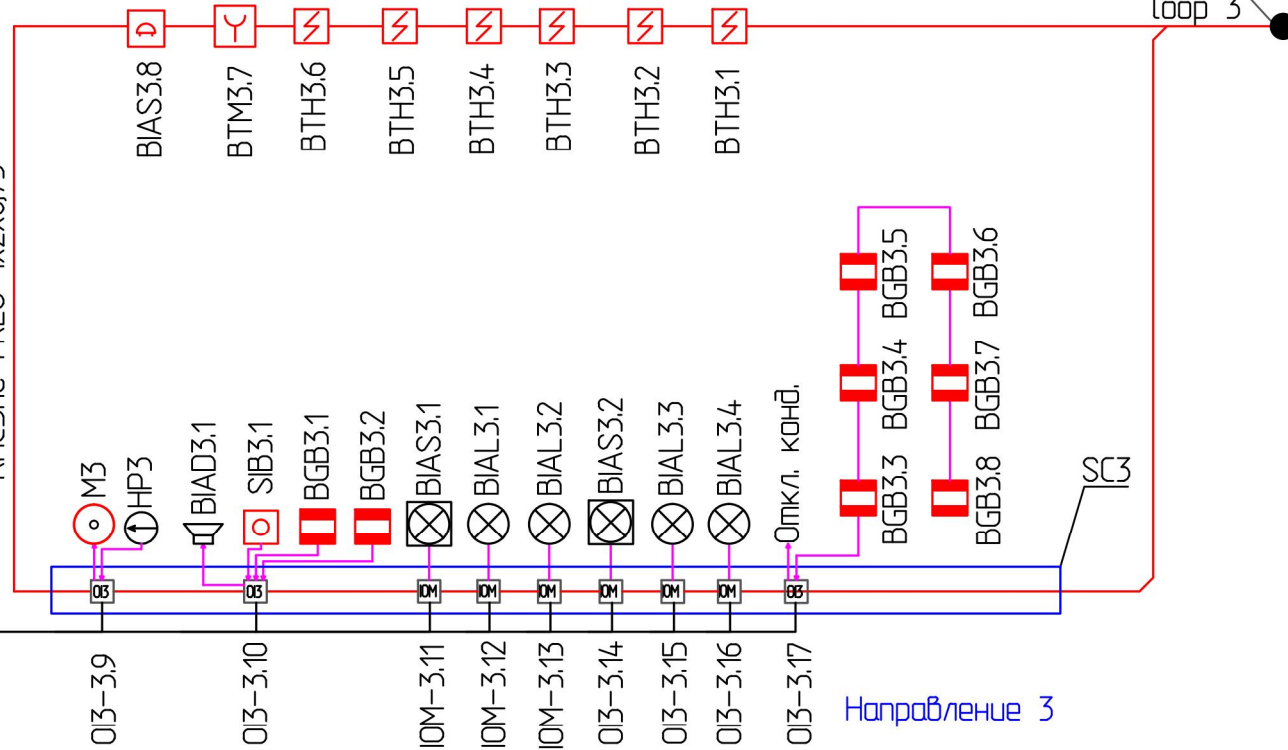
loop 3

BIAS3.8
BTM3.7
BTH3.6
BTH3.5
BTH3.4
BTH3.3
BTH3.2
BTH3.1

Кабель FRLS 1x2x0,75

BGB3.5
BGB3.6
BGB3.4
BGB3.7
BGB3.3
BGB3.8

SC3

M3
HP3
BIAD3.1
SIB3.1
BGB3.1
BGB3.2
BIAS3.1
BIAL3.1
BIAL3.2
BIAS3.2
BIAL3.3
BIAL3.4
Откл. конд.

OI3
OI3
IOM
IOM
IOM
IOM
IOM
IOM
OI3

OI3-3.9
OI3-3.10
IOM-3.11
IOM-3.12
IOM-3.13
OI3-3.14
OI3-3.15
OI3-3.16
OI3-3.17

Направление 3